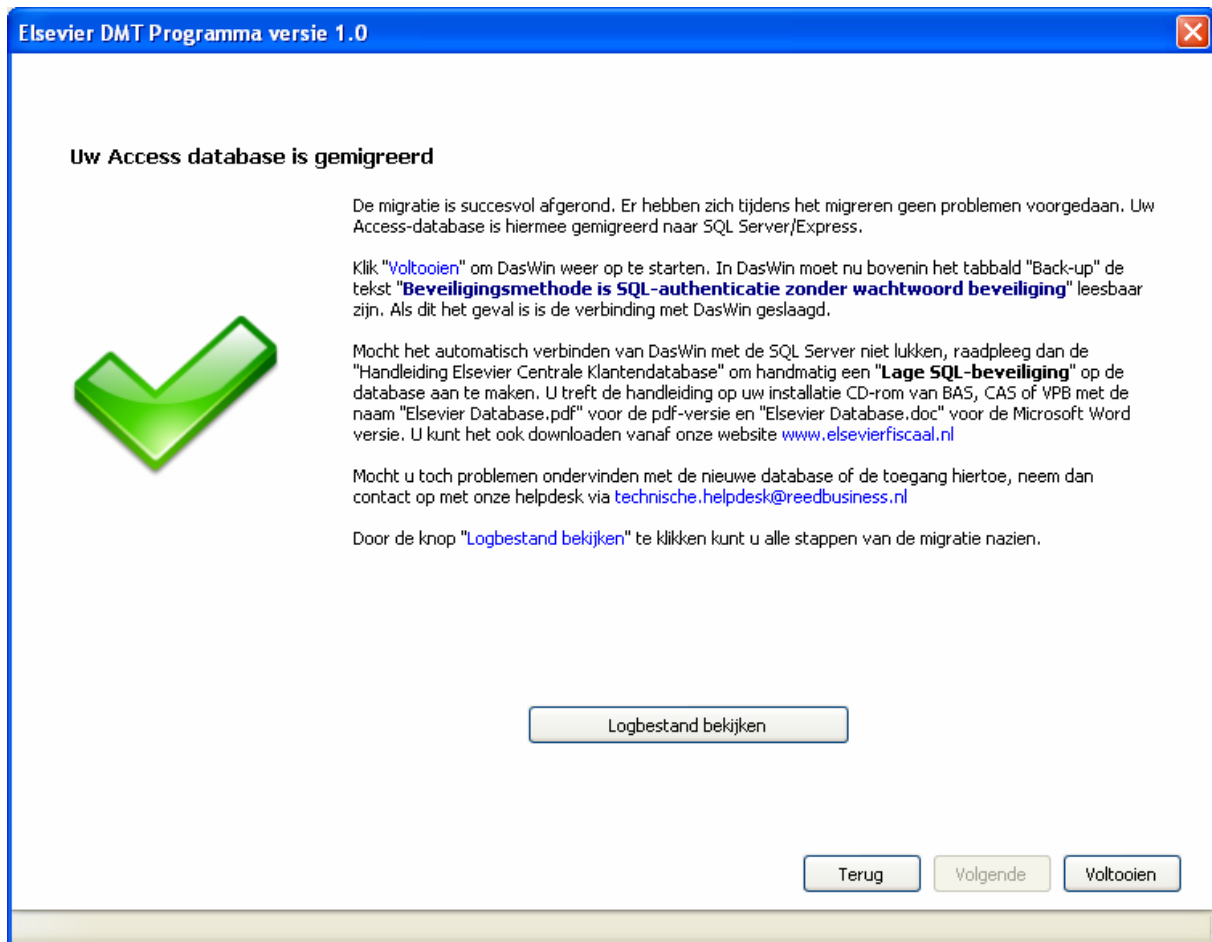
Elsevier DMT Programma versie 1.0

Uw Access database is gemigreerd

De migratie is succesvol afgerond. Er hebben zich tijdens het migreren geen problemen voorgedaan. Uw Access-database is hiermee gemigreerd naar SQL Server/Express.

Klik "Voltooien" om DasWin weer op te starten. In DasWin moet nu bovenin het tabbald "Back-up" de tekst "**Beveiligingsmethode is SQL-authenticatie zonder wachtwoord beveiliging**" leesbaar zijn. Als dit het geval is is de verbinding met DasWin geslaagd.

Mocht het automatisch verbinden van DasWin met de SQL Server niet lukken, raadpleeg dan de "Handleiding Elsevier Centrale Klantendatabase" om handmatig een "**Lage SQL-beveiliging**" op de database aan te maken. U treft de handleiding op uw installatie CD-rom van BAS, CAS of VPB met de naam "Elsevier Database.pdf" voor de pdf-versie en "Elsevier Database.doc" voor de Microsoft Word versie. U kunt het ook downloaden vanaf onze website www.elsevierfiscaal.nl

Mocht u toch problemen ondervinden met de nieuwe database of de toegang hiertoe, neem dan contact op met onze helpdesk via technische.helpdesk@reedbusiness.nl

Door de knop "Logbestand bekijken" te klikken kunt u alle stappen van de migratie nazien.

Logbestand bekijken

Terug Volgende Voltooien